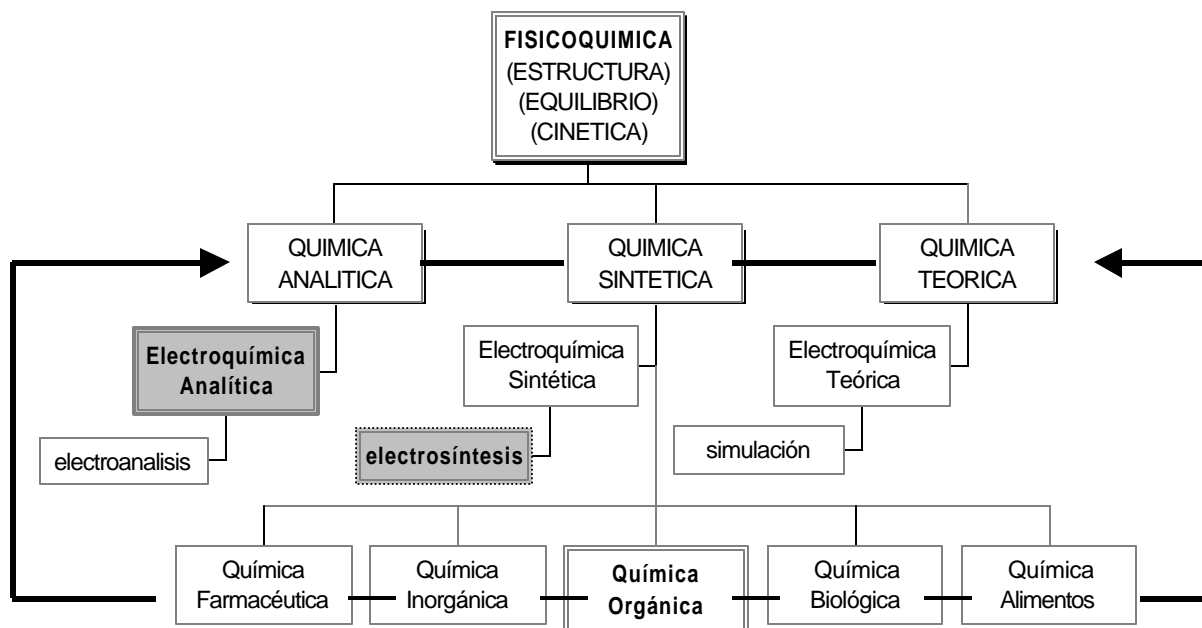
FISICOQUIMICA
(ESTRUCTURA)
(EQUILIBRIO)
(CINETICA)

QUIMICA ANALITICA

QUIMICA SINTETICA

QUIMICA TEORICA

Electroquímica Analítica

electroanalisis

Electroquímica Sintética

electrosíntesis

Electroquímica Teórica

simulación

Química Farmacéutica

Química Inorgánica

Química Orgánica

Química Biológica

Química Alimentos